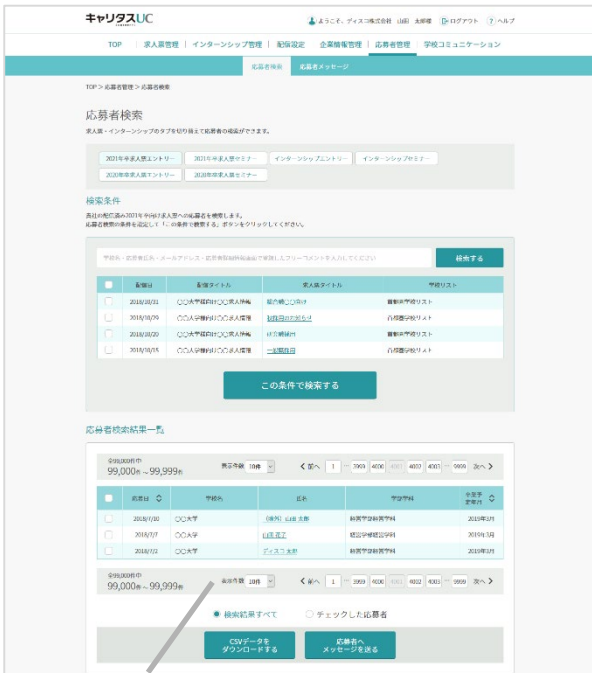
キャリタスUC

ようこそ、ディスコ株式会社 山田 太郎様　ログアウト　ヘルプ

TOP　求人票管理　インターンシップ管理　配信設定　企業情報管理　応募者管理　学校コミュニケーション

応募者検索　応募者メッセージ

TOP > 応募者管理 > 応募者検索

応募者検索

求人票・インターンシップのタブを切り替えて応募者の確認ができます。

2021年卒求人票エントリー　2021年卒求人票セミナー　インターンシップエントリー　インターンシップセミナー　2020年卒求人票エントリー　2020年卒求人票セミナー

検索条件

貴社の配信済み2021年卒向け求人票への応募者を検索します。
応募者検索の条件を設定して「この条件で検索する」ボタンをクリックしてください。

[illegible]

検索する

| | 配信日 | 配信タイトル | 求人票タイトル | 学校リスト |
|---|---|---|---|---|
| | 2018/10/31 | ○○大学様向け○○求人情報 | 総合職○○向け | 首都圏学校リスト |
| | 2018/10/29 | ○○大学様向け○○求人情報 | 説明会のお知らせ | 九州地区学校リスト |
| | 2018/10/20 | ○○大学様向け○○求人情報 | ○○○職向け | 首都圏学校リスト |
| | 2018/10/15 | ○○大学様向け○○求人情報 | 一般職向け | 九州地区学校リスト |

この条件で検索する

応募者検索結果一覧

全99,000件中
99,000件～99,999件　表示件数 10件　＜前へ 1 … 3999 4000 4001 4002 4003 … 9999 次へ＞

| | 応募日 | 学校名 | 氏名 | 学部学科 | 卒業予定年月 |
|---|---|---|---|---|---|
| | 2018/7/30 | ○○大学 | （既卒）山田 太郎 | 経営学部経営学科 | 2019年3月 |
| | 2018/7/7 | ○○大学 | 山田 花子 | 経営学部経営学科 | 2019年3月 |
| | 2018/7/2 | ○○大学 | ディスコ 太郎 | 経営学部経営学科 | 2019年3月 |

全99,000件中
99,000件～99,999件　表示件数 10件　＜前へ 1 … 3999 4000 4001 4002 4003 … 9999 次へ＞

検索結果すべて　チェックした応募者

CSVデータをダウンロードする　応募者へメッセージを送る